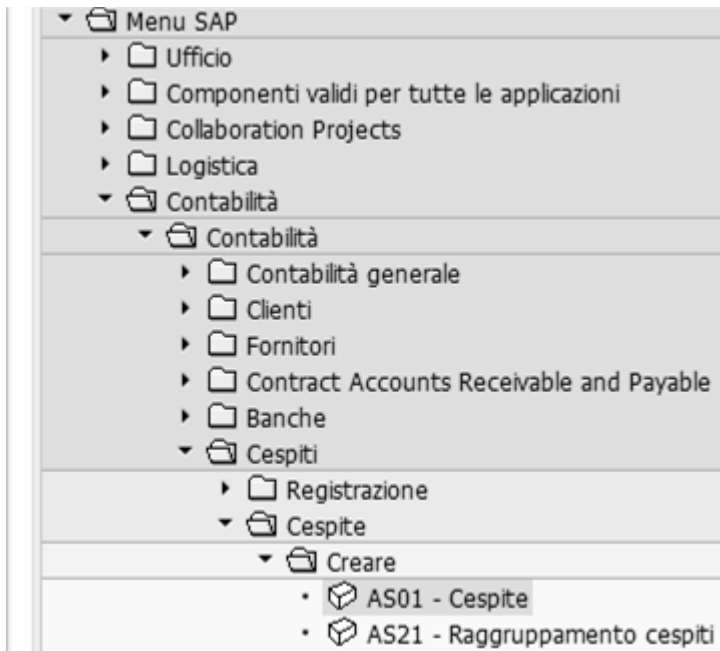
Menu SAP
Ufficio
Componenti validi per tutte le applicazioni
Collaboration Projects
Logistica
Contabilità
Contabilità
Contabilità generale
Clienti
Fornitori
Contract Accounts Receivable and Payable
Banche
Cespiti
Registrazione
Cespite
Creare
AS01 - Cespite
AS21 - Raggruppamento cespiti